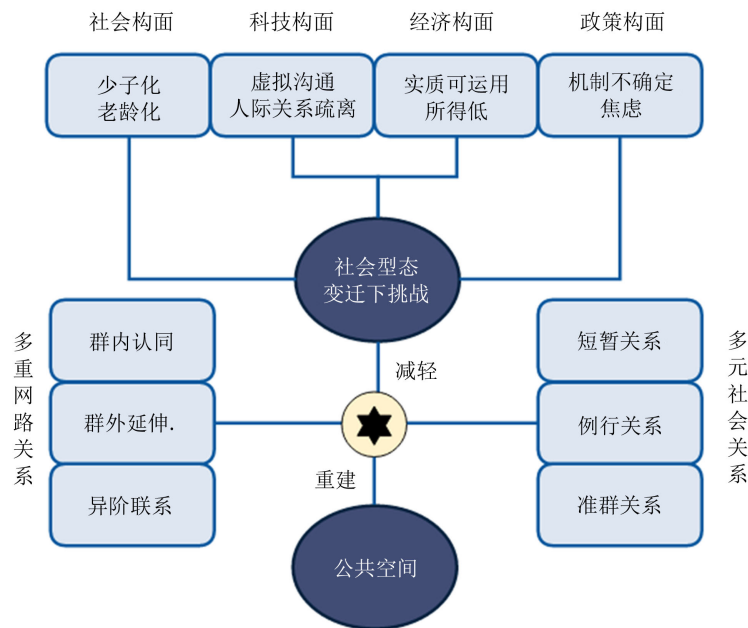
社会构面

少子化
老龄化

科技构面

虚拟沟通
人际关系疏离

经济构面

实质可运用
所得低

政策构面

机制不确定
焦虑

社会型态
变迁下挑战

多重网路关系

群内认同

群外延伸.

异阶联系

减轻

重建

多元社会关系

短暂关系

例行关系

准群关系

公共空间